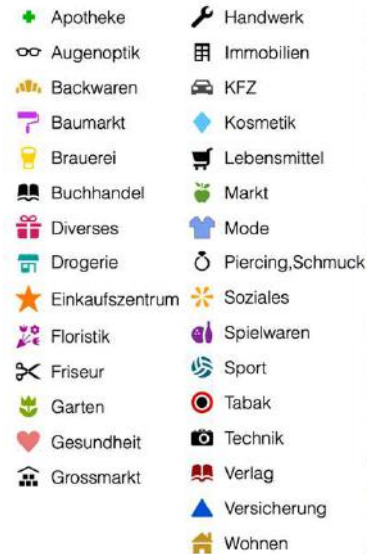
Apotheke
Augenoptik
Backwaren
Baumarkt
Brauerei
Buchhandel
Diverses
Drogerie
Einkaufszentrum
Floristik
Friseur
Garten
Gesundheit
Grossmarkt

Handwerk
Immobilien
KFZ
Kosmetik
Lebensmittel
Markt
Mode
Piercing,Schmuck
Soziales
Spielwaren
Sport
Tabak
Technik
Verlag
Versicherung
Wohnen